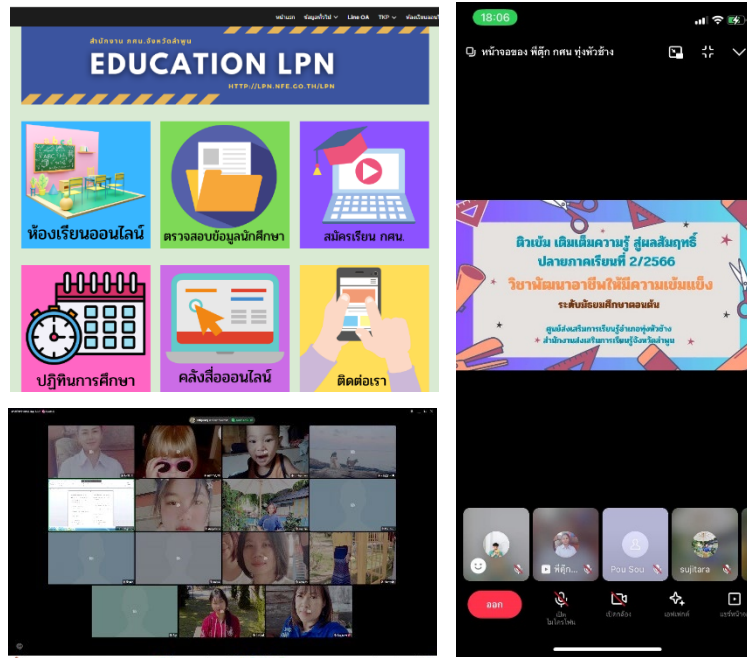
หน้าแรก ข้อมูลทั่วไป Line OA TKP ห้องเรียนออนไลน์

สำนักงาน กศน.จังหวัดลำพูน

EDUCATION LPN

HTTP://LPN.NFE.GO.TH/LPN

ห้องเรียนออนไลน์

ตรวจสอบข้อมูลนักศึกษา

สมัครเรียน กศน.

ปฏิทินการศึกษา

คลังสื่อออนไลน์

ติดต่อเรา

18:06

หน้าจอของ พี่ตุ๊ก กศน ทุ่งหัวช้าง

ติวเข้ม เติมเต็มความรู้ สู่ผลสัมฤทธิ์ ปลายภาคเรียนที่ 2/2566

วิชาพัฒนาอาชีพให้มีความเข้มแข็ง

ระดับมัธยมศึกษาตอนต้น

ศูนย์ส่งเสริมการเรียนรู้อำเภอทุ่งหัวช้าง

สำนักงานส่งเสริมการเรียนรู้จังหวัดลำพูน

พี่ตุ๊ก...

Pou Sou

sujitara

ออก

เปิดไมโครโฟน

เปิดกล้อง

เอฟเฟกต์

แชร์หน้าจอ